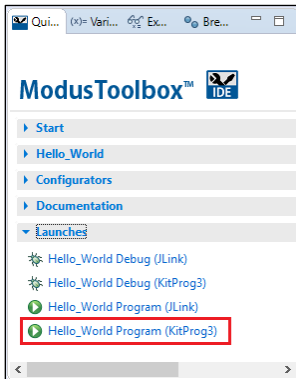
Qui... (x)= Vari... Ex... Bre...

ModusToolbox™ IDE

Start

Hello_World

Configurators

Documentation

Launches

Hello_World Debug (JLink)

Hello_World Debug (KitProg3)

Hello_World Program (JLink)

Hello_World Program (KitProg3)